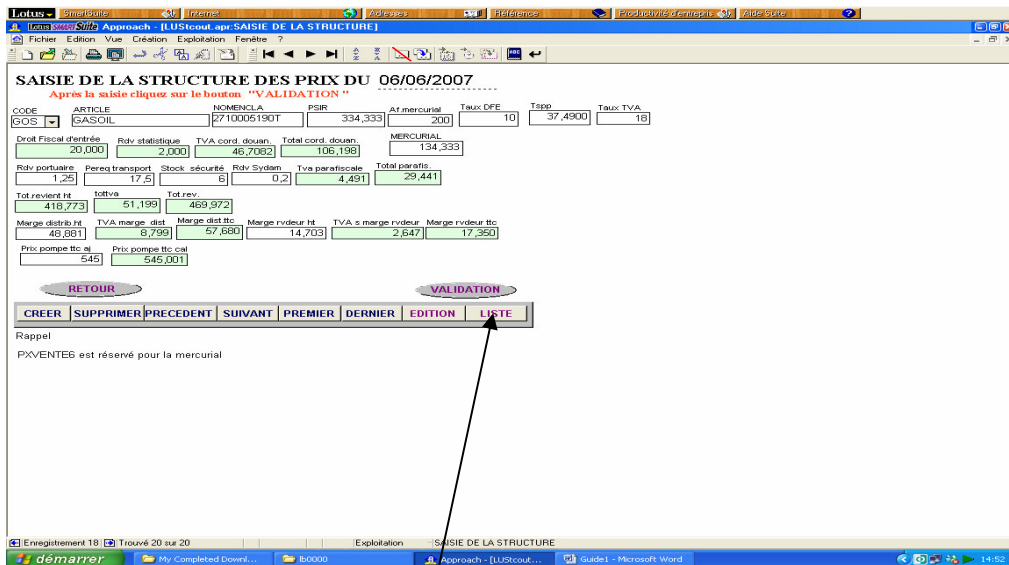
Lotus SmartSuite Internet Adresses Référence Productivité d'entreprise Aide Suite

Lotus SmartSuite Approach - [LUStcout.apr:SAISIE DE LA STRUCTURE]

Fichier Edition Vue Création Exploitation Fenêtre ?

SAISIE DE LA STRUCTURE DES PRIX DU 06/06/2007

Après la saisie cliquez sur le bouton "VALIDATION "

| CODE | ARTICLE | NOMENCLA | PSIR | Af.mercurial | Taux DFE | Tspp | Taux TVA |
|---|---|---|---|---|---|---|---|
| GOS | GASOIL | 2710005190T | 334,333 | 200 | 10 | 37,4900 | 18 |

| Droit Fiscal d'entrée | Rdv statistique | TVA cord. douan. | Total cord. douan. | MERCURIAL |
|---|---|---|---|---|
| 20,000 | 2,000 | 46,7082 | 106,198 | 134,333 |

| Rdv portuaire | Pereq transport | Stock sécurité | Rdv Sydam | Tva parafiscale | Total parafis. |
|---|---|---|---|---|---|
| 1,25 | 17,5 | 6 | 0,2 | 4,491 | 29,441 |

| Tot.revient ht | tottva | Tot.rev. |
|---|---|---|
| 418,773 | 51,199 | 469,972 |

| Marge distrib ht | TVA marge dist | Marge dist ttc | Marge rvdeur ht | TVA s marge rvdeur | Marge rvdeur ttc |
|---|---|---|---|---|---|
| 48,881 | 8,799 | 57,680 | 14,703 | 2,647 | 17,350 |

| Prix pompe ttc aj | Prix pompe ttc cal |
|---|---|
| 545 | 545,001 |

RETOUR VALIDATION

CREER SUPPRIMER PRECEDENT SUIVANT PREMIER DERNIER EDITION LISTE

Rappel

PXVENTE6 est réservé pour la mercurial

Enregistrement 18 Trouvé 20 sur 20 Exploitation SAISIE DE LA STRUCTURE

démarrer My Completed Downl... lb0000 Approach - [LUStcout... Guide1 - Microsoft Word 14:52